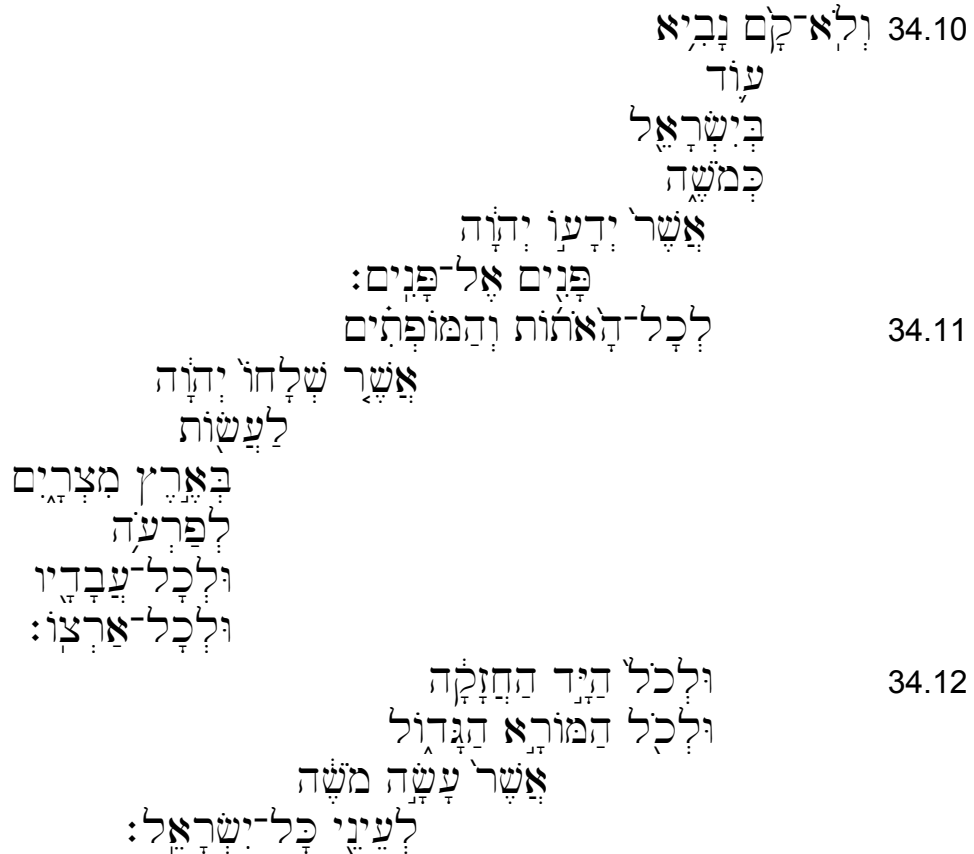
34.10 וְלֹֽא־קָ֨ם נָבִ֥יא
ע֛וֹד
בְּיִשְׂרָאֵ֖ל
כְּמֹשֶׁ֑ה
אֲשֶׁר֙ יְדָע֣וֹ יְהוָ֔ה
פָּנִ֖ים אֶל־פָּנִֽים׃

34.11 לְכָל־הָ֨אֹתֹ֜ת וְהַמּֽוֹפְתִ֗ים
אֲשֶׁ֤ר שְׁלָחוֹ֙ יְהוָ֔ה
לַעֲשׂ֖וֹת
בְּאֶ֣רֶץ מִצְרָ֑יִם
לְפַרְעֹ֥ה
וּלְכָל־עֲבָדָ֖יו
וּלְכָל־אַרְצֽוֹ׃

34.12 וּלְכֹל֙ הַיָּ֣ד הַחֲזָקָ֔ה
וּלְכֹ֖ל הַמּוֹרָ֣א הַגָּד֑וֹל
אֲשֶׁר֙ עָשָׂ֣ה מֹשֶׁ֔ה
לְעֵינֵ֖י כָּל־יִשְׂרָאֵֽל׃